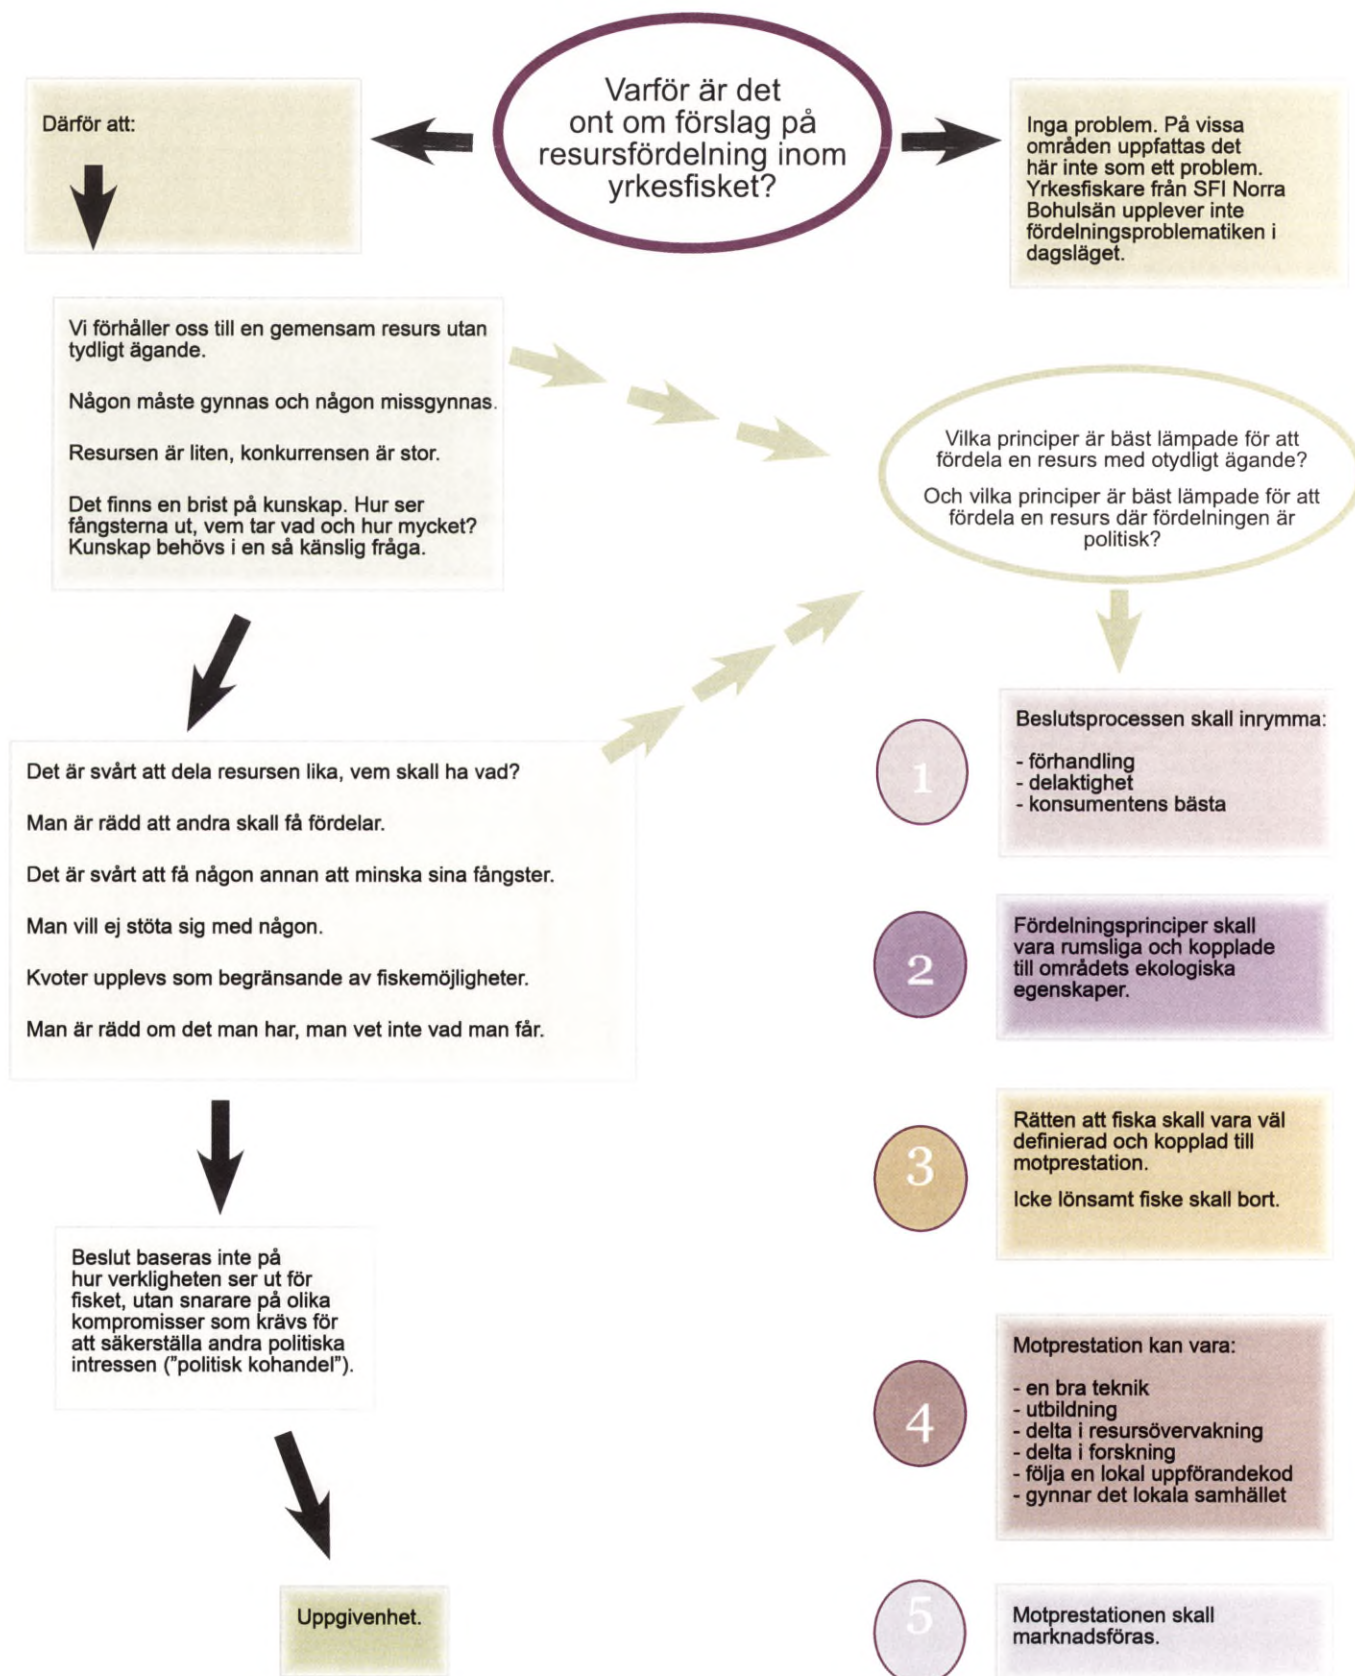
Varför är det ont om förslag på resursfördelning inom yrkesfisket?

Därför att:

Inga problem. På vissa områden uppfattas det här inte som ett problem. Yrkesfiskare från SFI Norra Bohulsän upplever inte fördelningsproblematiken i dagsläget.

Vi förhåller oss till en gemensam resurs utan tydligt ägande.

Någon måste gynnas och någon missgynnas.

Resursen är liten, konkurrensen är stor.

Det finns en brist på kunskap. Hur ser fångsterna ut, vem tar vad och hur mycket? Kunskap behövs i en så känslig fråga.

Vilka principer är bäst lämpade för att fördela en resurs med otydligt ägande?

Och vilka principer är bäst lämpade för att fördela en resurs där fördelningen är politisk?

Det är svårt att dela resursen lika, vem skall ha vad?

Man är rädd att andra skall få fördelar.

Det är svårt att få någon annan att minska sina fångster.

Man vill ej stöta sig med någon.

Kvoter upplevs som begränsande av fiskemöjligheter.

Man är rädd om det man har, man vet inte vad man får.

Beslut baseras inte på hur verkligheten ser ut för fisket, utan snarare på olika kompromisser som krävs för att säkerställa andra politiska intressen ("politisk kohandel").

Uppgivenhet.

1

Beslutsprocessen skall inrymma:

- förhandling
- delaktighet
- konsumentens bästa

2

Fördelningsprinciper skall vara rumsliga och kopplade till områdets ekologiska egenskaper.

3

Rätten att fiska skall vara väl definierad och kopplad till motprestation.

Icke lönsamt fiske skall bort.

4

Motprestation kan vara:

- en bra teknik
- utbildning
- delta i resursövervakning
- delta i forskning
- följa en lokal uppförandekod
- gynnar det lokala samhället

5

Motprestationen skall marknadsföras.